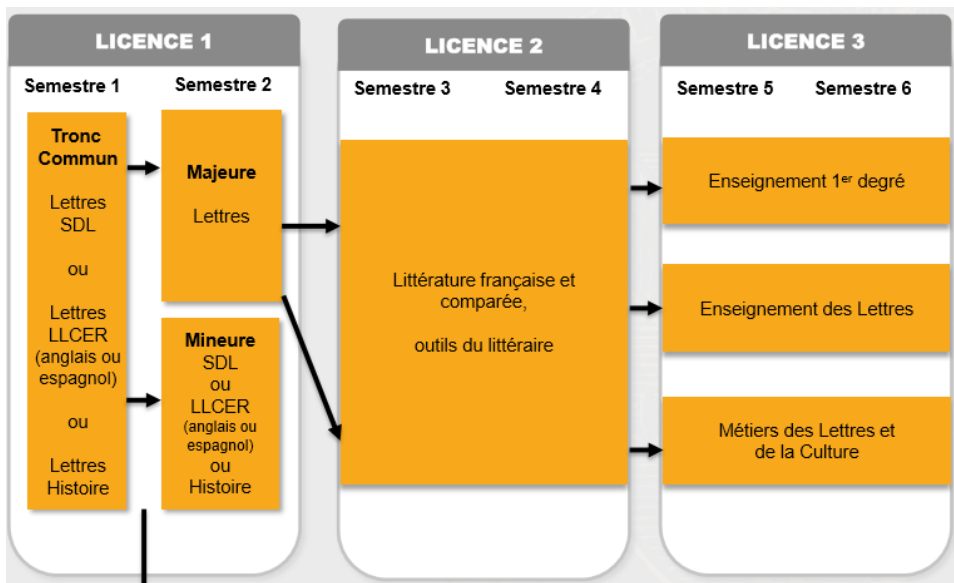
LICENCE 1

Semestre 1 Semestre 2

Tronc Commun

Lettres SDL

ou

Lettres LLCER (anglais ou espagnol)

ou

Lettres Histoire

Majeure

Lettres

Mineure SDL ou LLCER (anglais ou espagnol) ou Histoire

LICENCE 2

Semestre 3 Semestre 4

Littérature française et comparée,

outils du littéraire

LICENCE 3

Semestre 5 Semestre 6

Enseignement 1$^{er}$ degré

Enseignement des Lettres

Métiers des Lettres et de la Culture